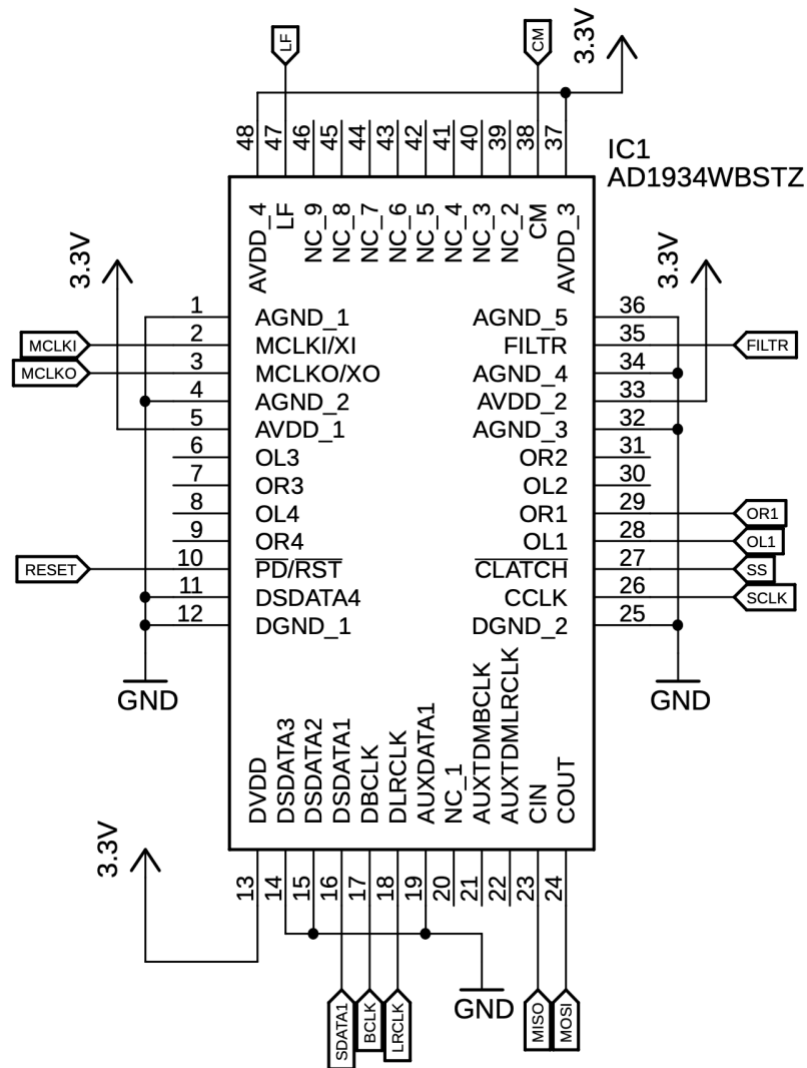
LF CM 3.3V

48 47 46 45 44 43 42 41 40 39 38 37

IC1
AD1934WBSTZ

AVDD_4 LF NC_9 NC_8 NC_7 NC_6 NC_5 NC_4 NC_3 NC_2 CM AVDD_3

3.3V

3.3V

1 AGND_1
MCLKI 2 MCLKI/XI
MCLKO 3 MCLKO/XO
4 AGND_2
5 AVDD_1
6 OL3
7 OR3
8 OL4
9 OR4
RESET 10 $\overline{PD/RST}$
11 DSDATA4
12 DGND_1

GND

AGND_5 36
FILTR 35 FILTR
AGND_4 34
AVDD_2 33
AGND_3 32
OR2 31
OL2 30
OR1 29 OR1
OL1 28 OL1
$\overline{CLATCH}$ 27 SS
CCLK 26 SCLK
DGND_2 25

GND

DVDD DSDATA3 DSDATA2 DSDATA1 DBCLK DLRCLK AUXDATA1 NC_1 AUXTDMBCLK AUXTDMLRCLK CIN COUT

3.3V

13 14 15 16 17 18 19 20 21 22 23 24

GND

SDATA1 BCLK LRCLK MISO MOSI